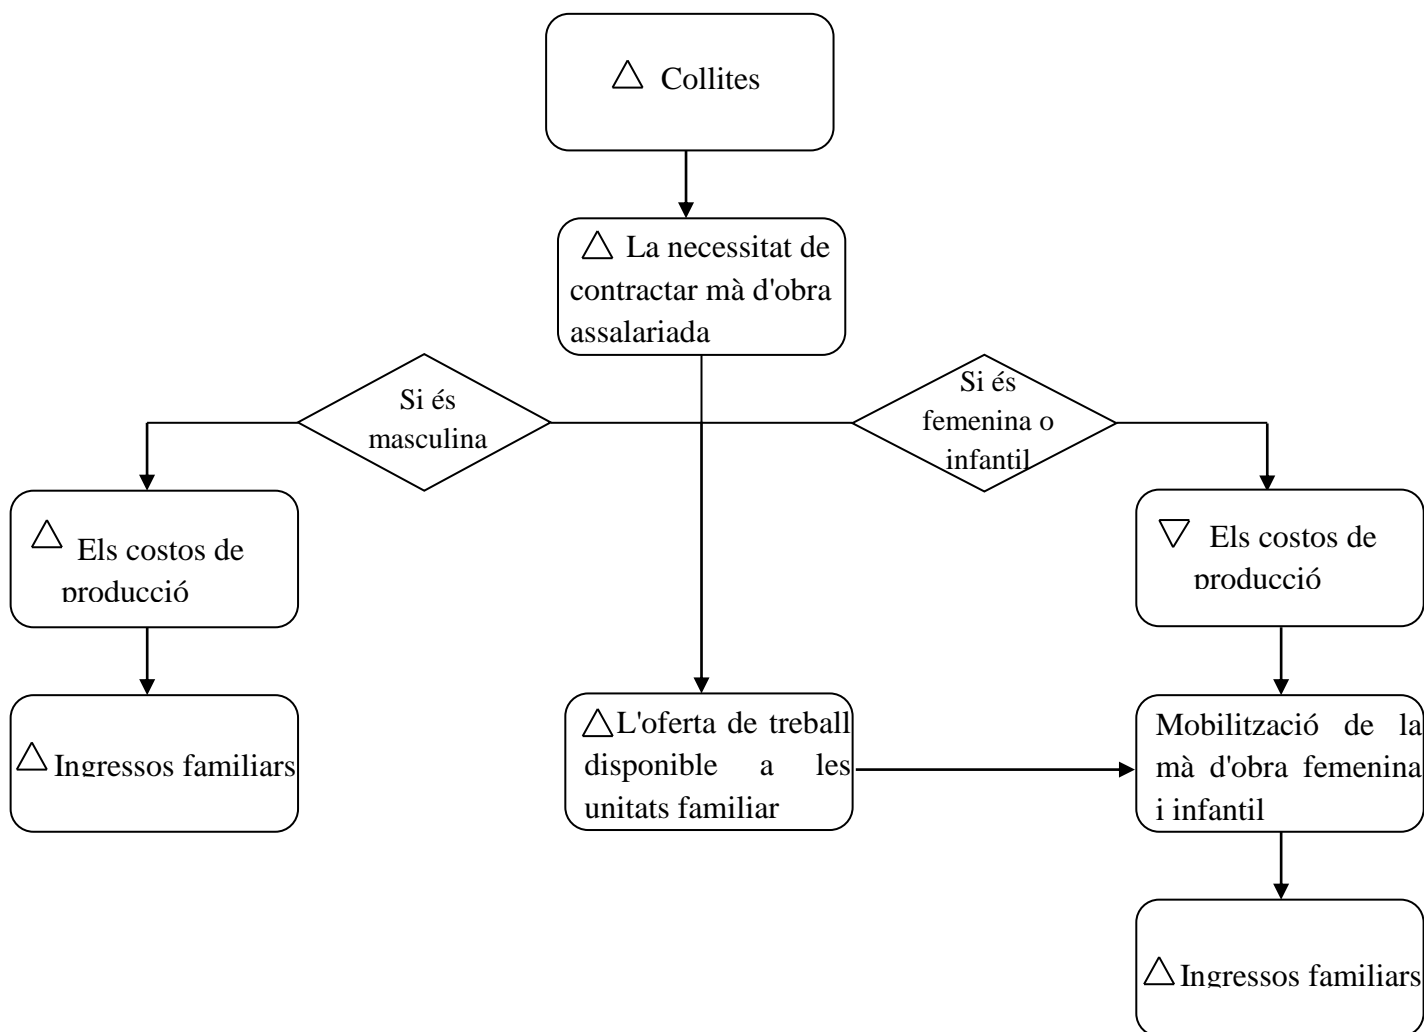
△ Collites

△ La necessitat de contractar mà d'obra assalariada

Si és masculina

Si és femenina o infantil

△ Els costos de producció

▽ Els costos de producció

△ Ingressos familiars

△L'oferta de treball disponible a les unitats familiar

Mobilització de la mà d'obra femenina i infantil

△Ingressos familiars